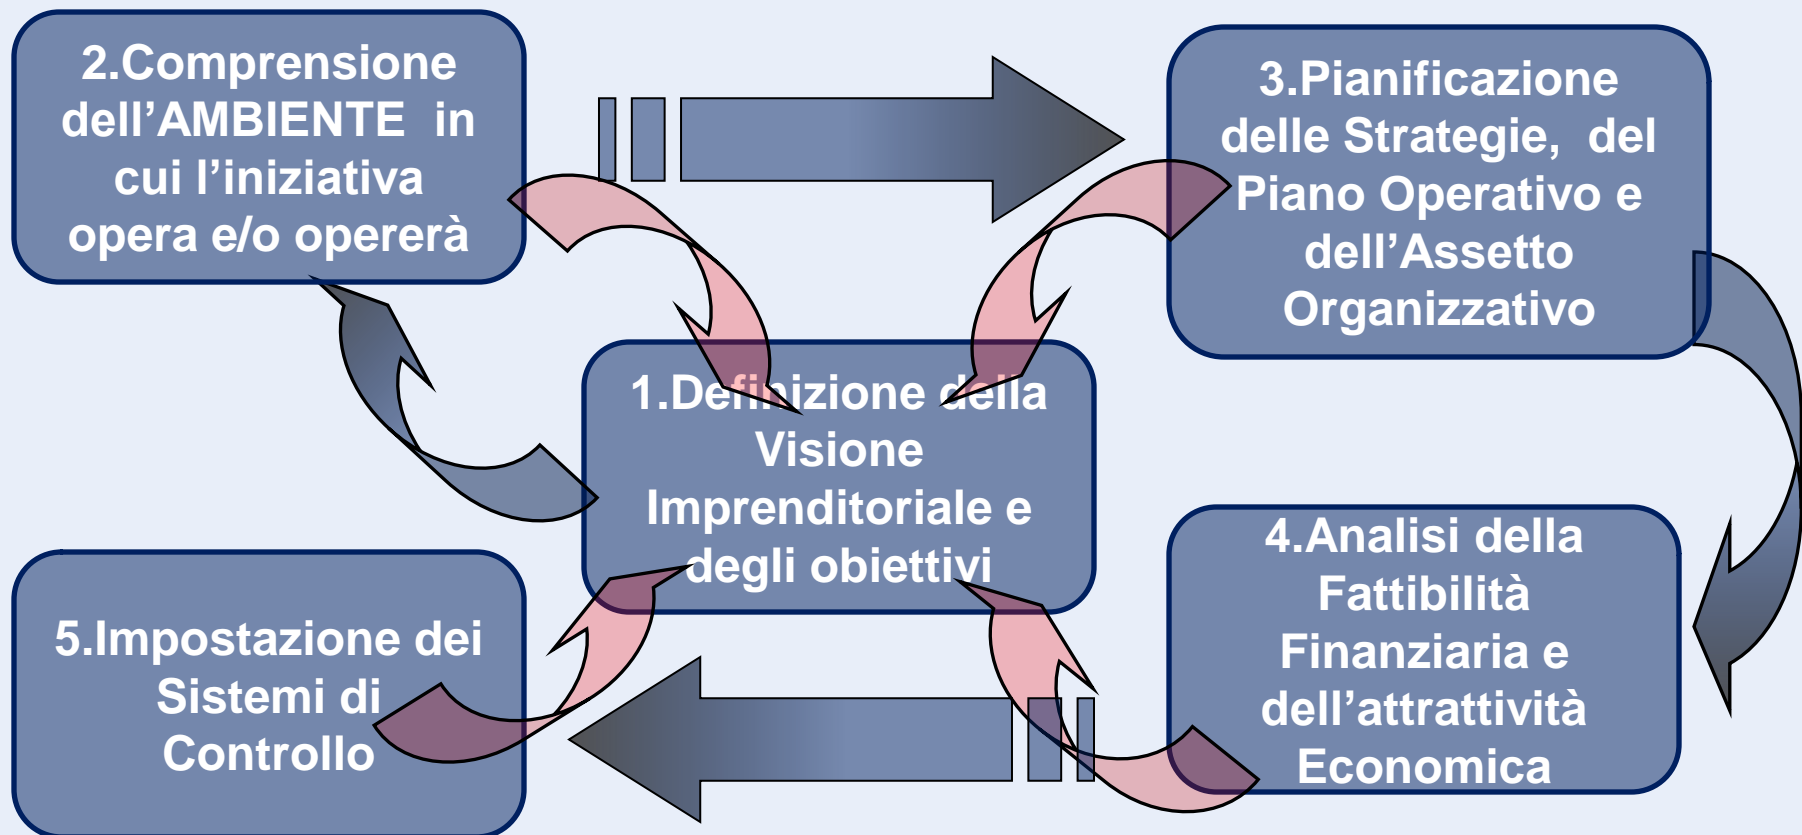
2.Comprensione dell’AMBIENTE in cui l’iniziativa opera e/o opererà

3.Pianificazione delle Strategie, del Piano Operativo e dell’Assetto Organizzativo

1.Definizione della Visione Imprenditoriale e degli obiettivi

5.Impostazione dei Sistemi di Controllo

4.Analisi della Fattibilità Finanziaria e dell’attrattività Economica